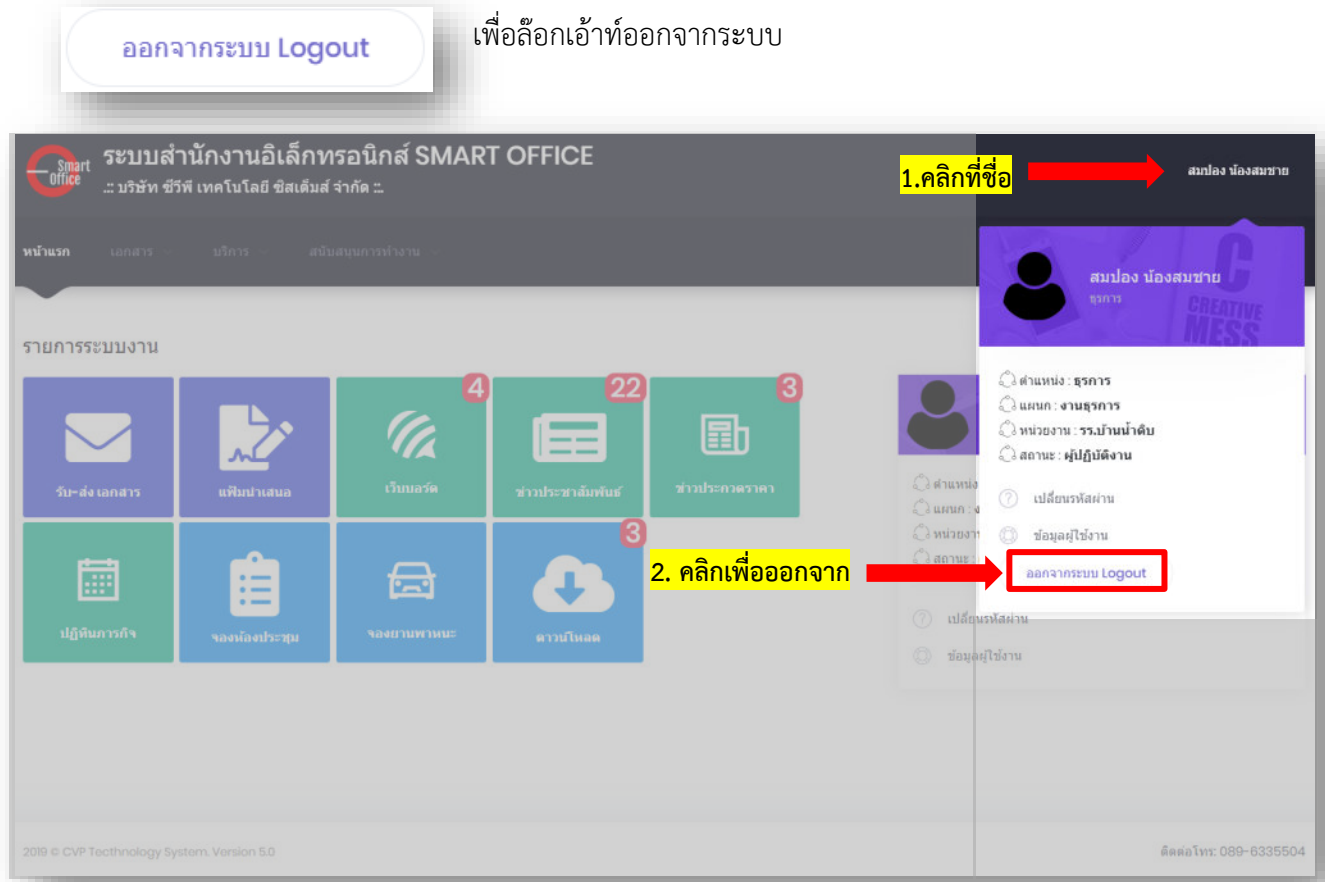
ออกจากระบบ Logout

เพื่อล๊อกเอ้าท์ออกจากระบบ

Smart Office

ระบบสำนักงานอิเล็กทรอนิกส์ SMART OFFICE

.:: บริษัท ซีวีพี เทคโนโลยี ซิสเต็มส์ จำกัด ::.

1.คลิกที่ชื่อ

สมปอง น้องสมชาย

หน้าแรก เอกสาร บริการ สนับสนุนการทำงาน

สมปอง น้องสมชาย

ธุรการ

CREATIVE MESS

รายการระบบงาน

รับ-ส่ง เอกสาร

แฟ้มนำเสนอ

4

เว็บบอร์ด

22

ข่าวประชาสัมพันธ์

3

ข่าวประกวดราคา

ตำแหน่ง : ธุรการ

แผนก : งานธุรการ

หน่วยงาน : รร.บ้านน้ำดิบ

สถานะ : ผู้ปฏิบัติงาน

เปลี่ยนรหัสผ่าน

ข้อมูลผู้ใช้งาน

ปฏิทินภารกิจ

จองห้องประชุม

จองยานพาหนะ

3

ดาวน์โหลด

2. คลิกเพื่อออกจาก

ออกจากระบบ Logout

เปลี่ยนรหัสผ่าน

ข้อมูลผู้ใช้งาน

2019 © CVP Tecthnology System. Version 5.0

ติดต่อโทร: 089-6335504